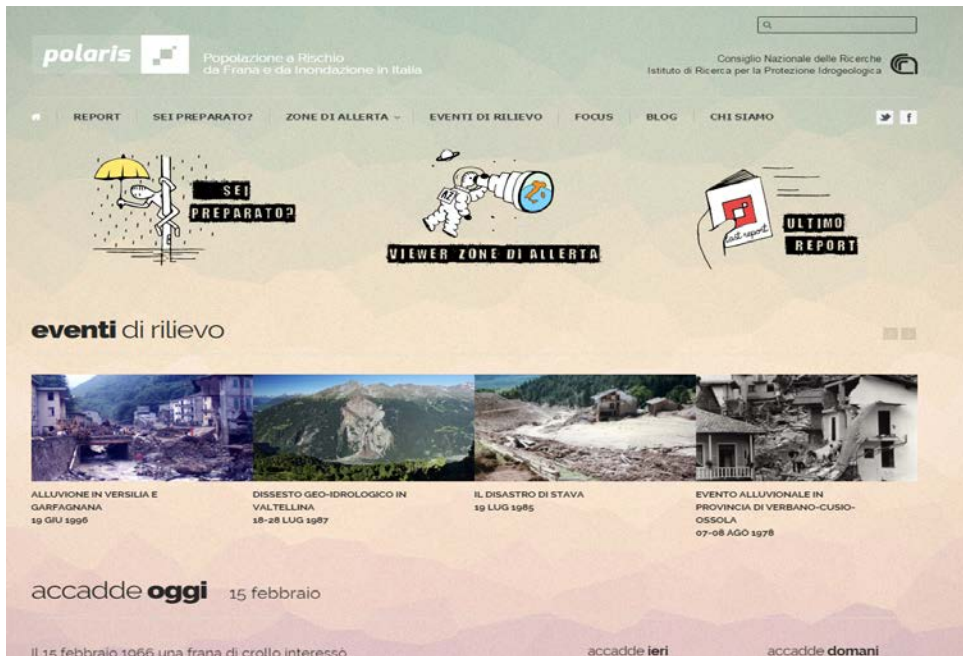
polaris

Popolazione a Rischio da Frana e da Inondazione in Italia

Consiglio Nazionale delle Ricerche
Istituto di Ricerca per la Protezione Idrogeologica

REPORT | SEI PREPARATO? | ZONE DI ALLERTA | EVENTI DI RILIEVO | FOCUS | BLOG | CHI SIAMO

SEI PREPARATO?

VIEWER ZONE DI ALLERTA

last report

ULTIMO REPORT

eventi di rilievo

ALLUVIONE IN VERSILIA E GARFAGNANA
19 GIU 1996

DISSESTO GEO-IDROLOGICO IN VALTELLINA
18-28 LUG 1987

IL DISASTRO DI STAVA
19 LUG 1985

EVENTO ALLUVIONALE IN PROVINCIA DI VERBANO-CUSIO-OSSOLA
07-08 AGO 1978

accadde oggi 15 febbraio

Il 15 febbraio 1966 una frana di crollo interessò

accadde ieri

accadde domani